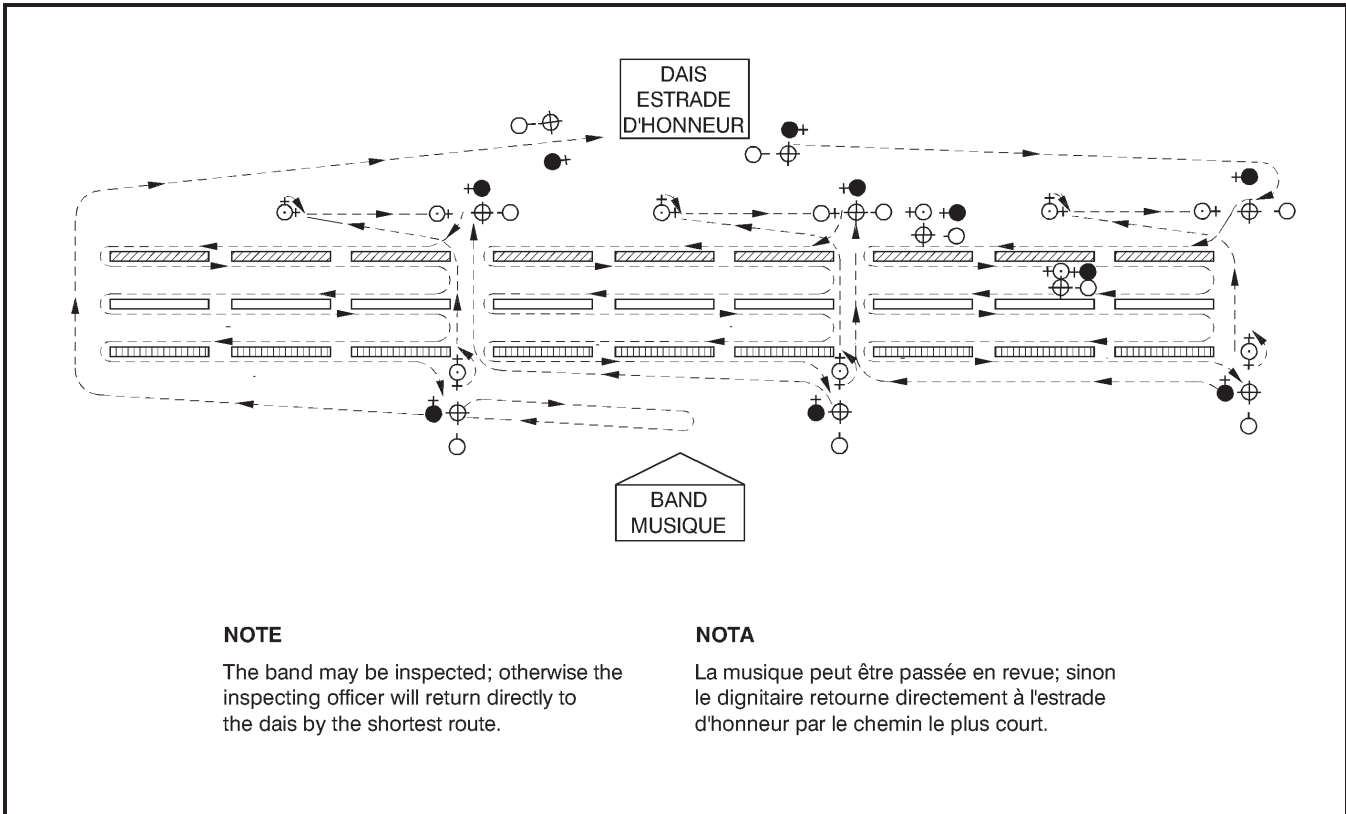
DAIS
ESTRADE
D'HONNEUR

BAND
MUSIQUE

NOTE

The band may be inspected; otherwise the inspecting officer will return directly to the dais by the shortest route.

NOTA

La musique peut être passée en revue; sinon le dignitaire retourne directement à l'estrade d'honneur par le chemin le plus court.